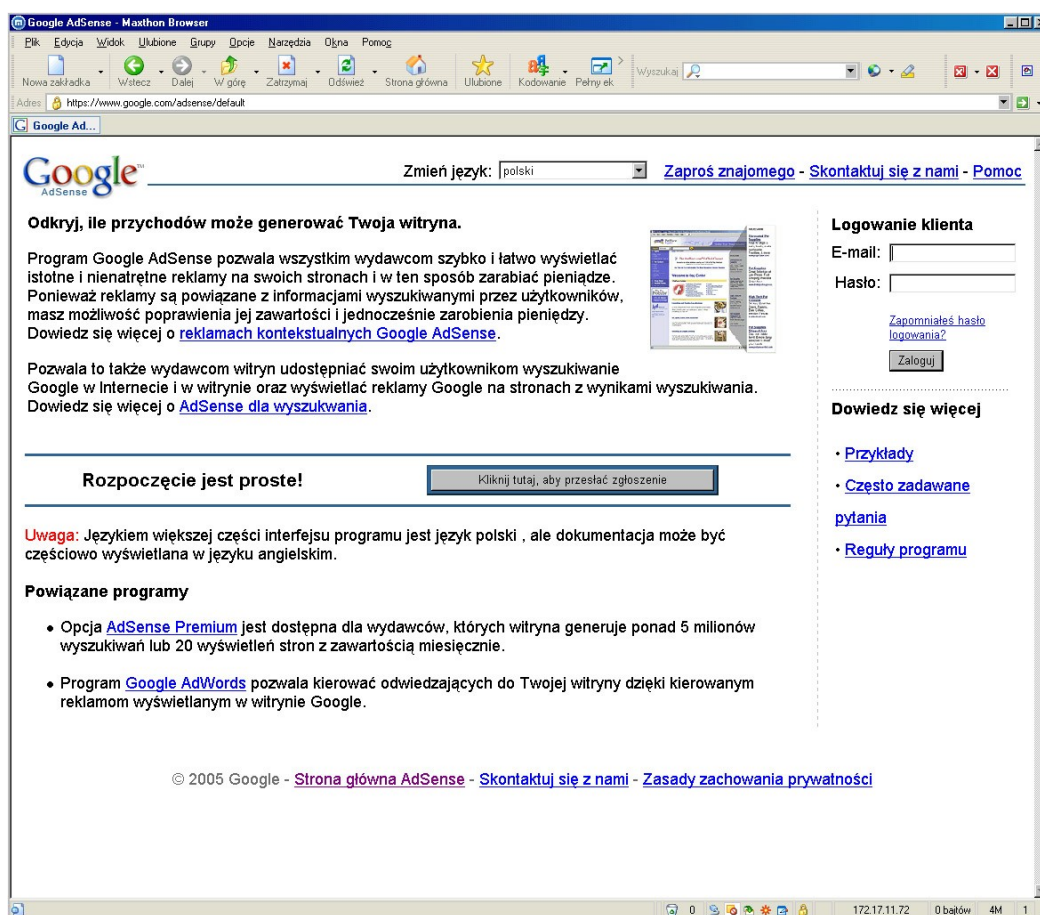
Google AdSense - Maxthon Browser

Plik Edycja Widok Ulubione Grupy Opcje Narzędzia Okna Pomoc

Nowa zakładka Wstecz Dalej W górę Zatrzymaj Odśwież Strona główna Ulubione Kodowanie Pełny ek Wyszukaj

Adres https://www.google.com/adsense/default

Google Ad...

Google AdSense

Zmień język: polski

Zaproś znajomego - Skontaktuj się z nami - Pomoc

Odkryj, ile przychodów może generować Twoja witryna.

Program Google AdSense pozwala wszystkim wydawcom szybko i łatwo wyświetlać istotne i nienatrętne reklamy na swoich stronach i w ten sposób zarabiać pieniądze. Ponieważ reklamy są powiązane z informacjami wyszukiwanymi przez użytkowników, masz możliwość poprawienia jej zawartości i jednocześnie zarobienia pieniędzy. Dowiedz się więcej o reklamach kontekstualnych Google AdSense.

Pozwala to także wydawcom witryn udostępniać swoim użytkownikom wyszukiwanie Google w Internecie i w witrynie oraz wyświetlać reklamy Google na stronach z wynikami wyszukiwania. Dowiedz się więcej o AdSense dla wyszukwania.

Logowanie klienta

E-mail:

Hasło:

Zapomniałeś hasło logowania?

Zaloguj

Dowiedz się więcej

• Przykłady

• Często zadawane pytania

• Reguły programu

Rozpoczęcie jest proste!

Kliknij tutaj, aby przesłać zgłoszenie

Uwaga: Językiem większej części interfejsu programu jest język polski , ale dokumentacja może być częściowo wyświetlana w języku angielskim.

Powiązane programy

• Opcja AdSense Premium jest dostępna dla wydawców, których witryna generuje ponad 5 milionów wyszukiwań lub 20 wyświetleń stron z zawartością miesięcznie.

• Program Google AdWords pozwala kierować odwiedzających do Twojej witryny dzięki kierowanym reklamom wyświetlanym w witrynie Google.

© 2005 Google - Strona główna AdSense - Skontaktuj się z nami - Zasady zachowania prywatności

0 172.17.11.72 0 bajtów 4M 1